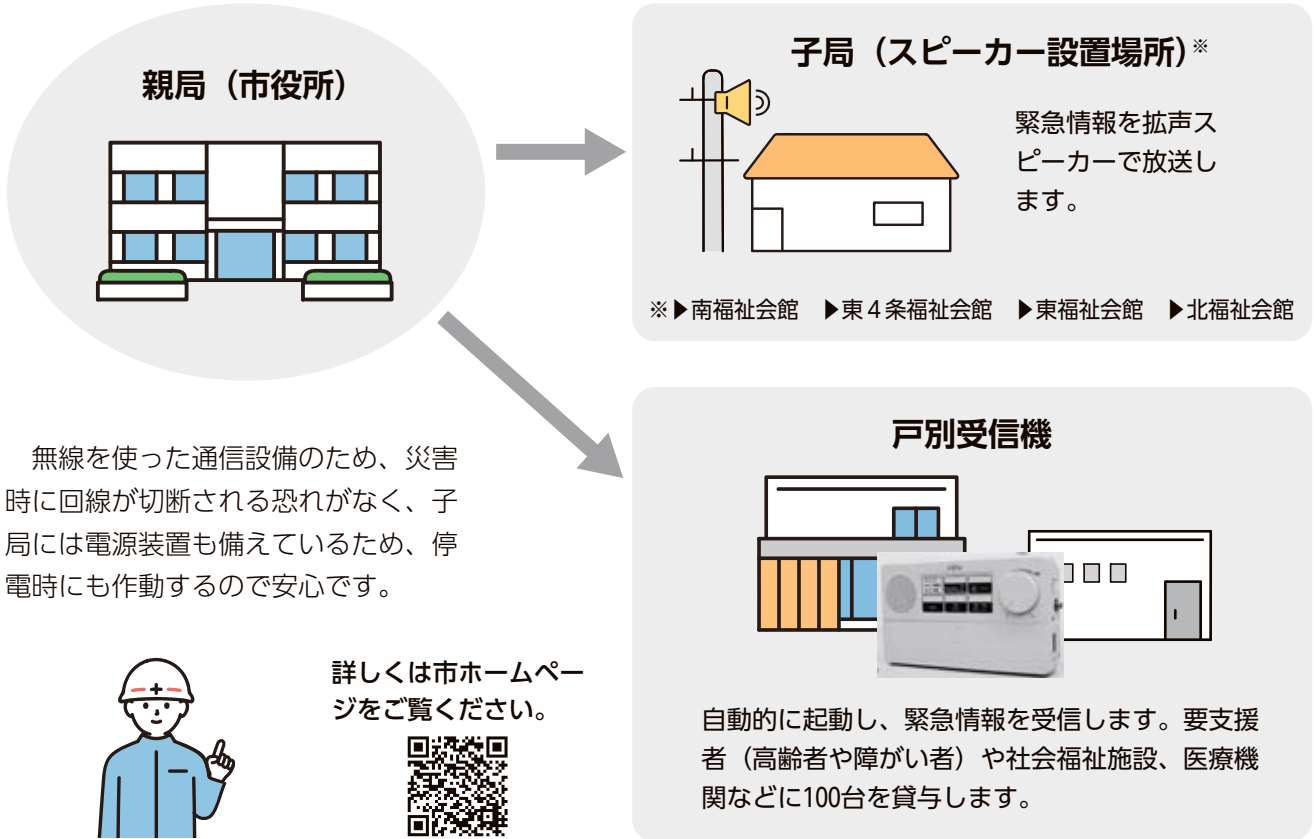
親局（市役所）

子局（スピーカー設置場所）※

緊急情報を拡声スピーカーで放送します。

※▶南福祉会館　▶東４条福祉会館　▶東福祉会館　▶北福祉会館

戸別受信機

無線を使った通信設備のため、災害時に回線が切断される恐れがなく、子局には電源装置も備えているため、停電時にも作動するので安心です。

詳しくは市ホームページをご覧ください。

自動的に起動し、緊急情報を受信します。要支援者（高齢者や障がい者）や社会福祉施設、医療機関などに100台を貸与します。